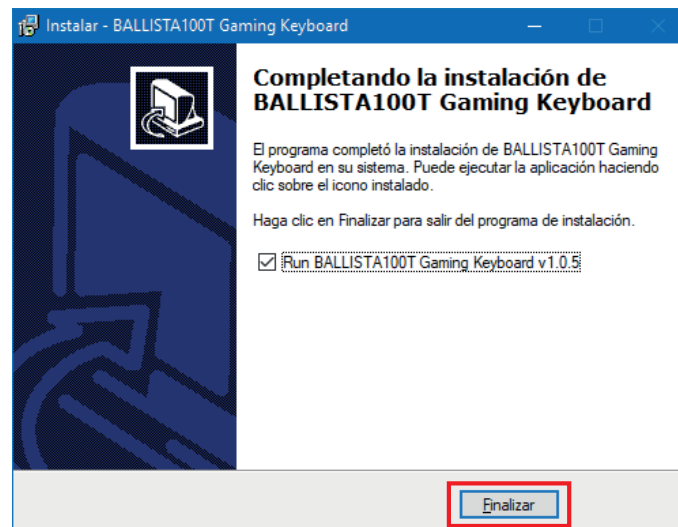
Instalar - BALLISTA100T Gaming Keyboard

Completando la instalación de BALLISTA100T Gaming Keyboard

El programa completó la instalación de BALLISTA100T Gaming Keyboard en su sistema. Puede ejecutar la aplicación haciendo clic sobre el icono instalado.

Haga clic en Finalizar para salir del programa de instalación.

Run BALLISTA100T Gaming Keyboard v1.0.5

Finalizar